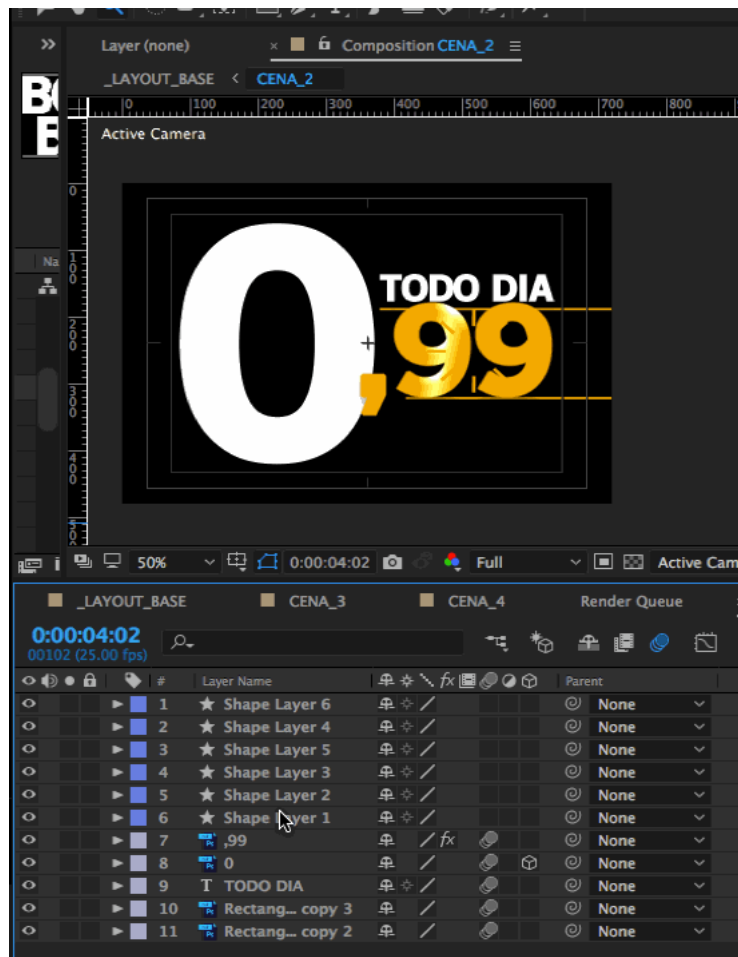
Layer (none)
Composition CENA_2
_LAYOUT_BASE
CENA_2
0 100 200 300 400 500 600 700 800
Active Camera
100
200
300
400
500
Na
0
TODO DIA
,99
50%
0:00:04:02
Full
Active Cam
_LAYOUT_BASE
CENA_3
CENA_4
Render Queue
0:00:04:02
00102 (25.00 fps)

| # | Layer Name | Parent |
|---|---|---|
| 1 | Shape Layer 6 | None |
| 2 | Shape Layer 4 | None |
| 3 | Shape Layer 5 | None |
| 4 | Shape Layer 3 | None |
| 5 | Shape Layer 2 | None |
| 6 | Shape Layer 1 | None |
| 7 | ,99 | None |
| 8 | 0 | None |
| 9 | TODO DIA | None |
| 10 | Rectang... copy 3 | None |
| 11 | Rectang... copy 2 | None |